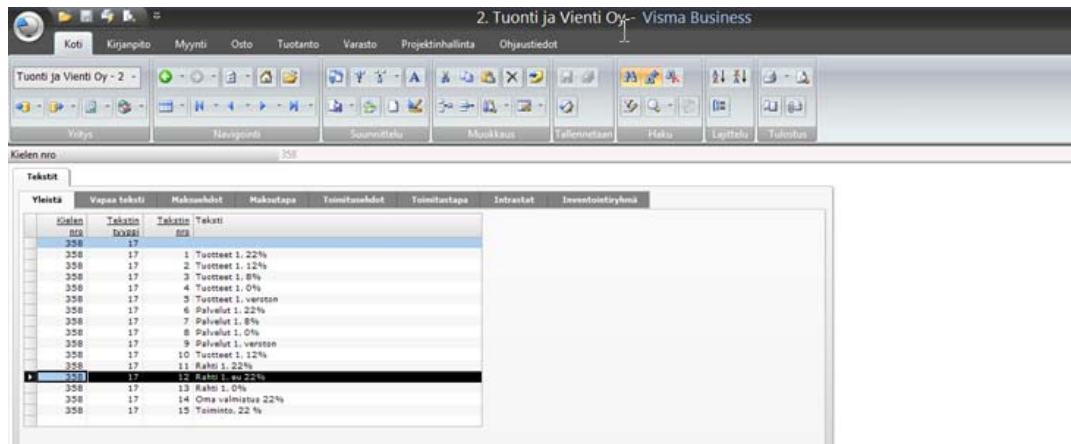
2. Tuonti ja Vienti Oy - Visma Business

Koti Kirjanpito Myynti Osto Tuotanto Varasto Projektinhallinta Ohjaustiedot

Tuonti ja Vienti Oy - 2

Yritys Navigointi Suunnittelu Muokkaus Tallennetaan Haku Lajittelu Tulostus

Kielen nro 358

Tekstit

Yleistä Vapaa teksti Maksuehdot Maksutapa Toimitusehdot Toimitustapa Intrastat Inventointiryhmä

| Kielen nro | Tekstin tyyppi | Tekstin nro | Teksti |
|---|---|---|---|
| 358 | 17 | | |
| 358 | 17 | 1 | Tuotteet 1. 22% |
| 358 | 17 | 2 | Tuotteet 1. 12% |
| 358 | 17 | 3 | Tuotteet 1. 8% |
| 358 | 17 | 4 | Tuotteet 1. 0% |
| 358 | 17 | 5 | Tuotteet 1. veroton |
| 358 | 17 | 6 | Palvelut 1. 22% |
| 358 | 17 | 7 | Palvelut 1. 8% |
| 358 | 17 | 8 | Palvelut 1. 0% |
| 358 | 17 | 9 | Palvelut 1. veroton |
| 358 | 17 | 10 | Tuotteet 1. 12% |
| 358 | 17 | 11 | Rahti 1. 22% |
| 358 | 17 | 12 | Rahti 1. eu 22% |
| 358 | 17 | 13 | Rahti 1. 0% |
| 358 | 17 | 14 | Oma valmistus 22% |
| 358 | 17 | 15 | Toiminto. 22 % |